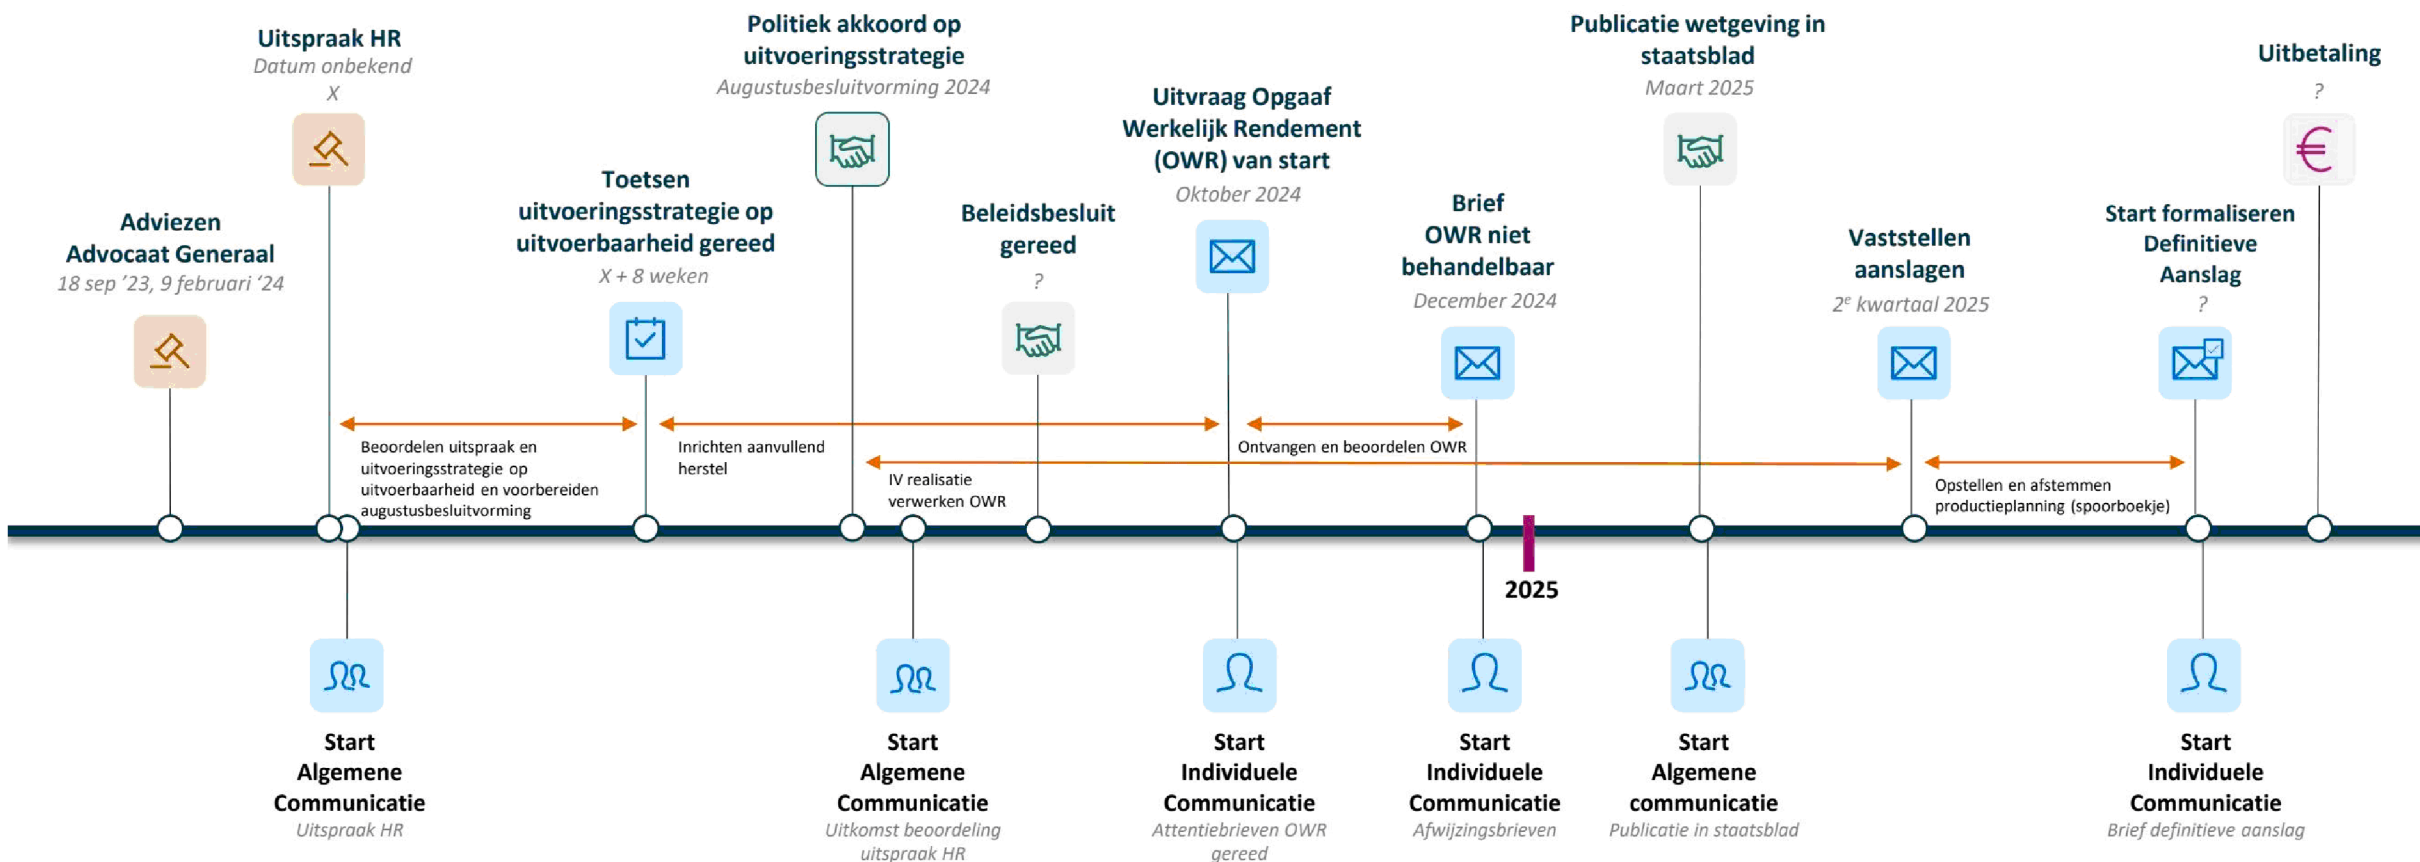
Adviezen Advocaat Generaal
18 sep '23, 9 februari '24

Uitspraak HR
Datum onbekend
X

Toetsen uitvoeringsstrategie op uitvoerbaarheid gereed
X + 8 weken

Politiek akkoord op uitvoeringsstrategie
Augustusbesluitvorming 2024

Beleidsbesluit gereed
?

Uitvraag Opgaaf Werkelijk Rendement (OWR) van start
Oktober 2024

Brief OWR niet behandelbaar
December 2024

Publicatie wetgeving in staatsblad
Maart 2025

Vaststellen aanslagen
2e kwartaal 2025

Start formaliseren Definitieve Aanslag
?

Uitbetaling
?

Beoordelen uitspraak en uitvoeringsstrategie op uitvoerbaarheid en voorbereiden augustusbesluitvorming

Inrichten aanvullend herstel

IV realisatie verwerken OWR

Ontvangen en beoordelen OWR

Opstellen en afstemmen productieplanning (spoorboekje)

2025

Start Algemene Communicatie
Uitspraak HR

Start Algemene Communicatie
Uitkomst beoordeling uitspraak HR

Start Individuele Communicatie
Attentiebrieven OWR gereed

Start Individuele Communicatie
Afwijzingsbrieven

Start Algemene communicatie
Publicatie in staatsblad

Start Individuele Communicatie
Brief definitieve aanslag